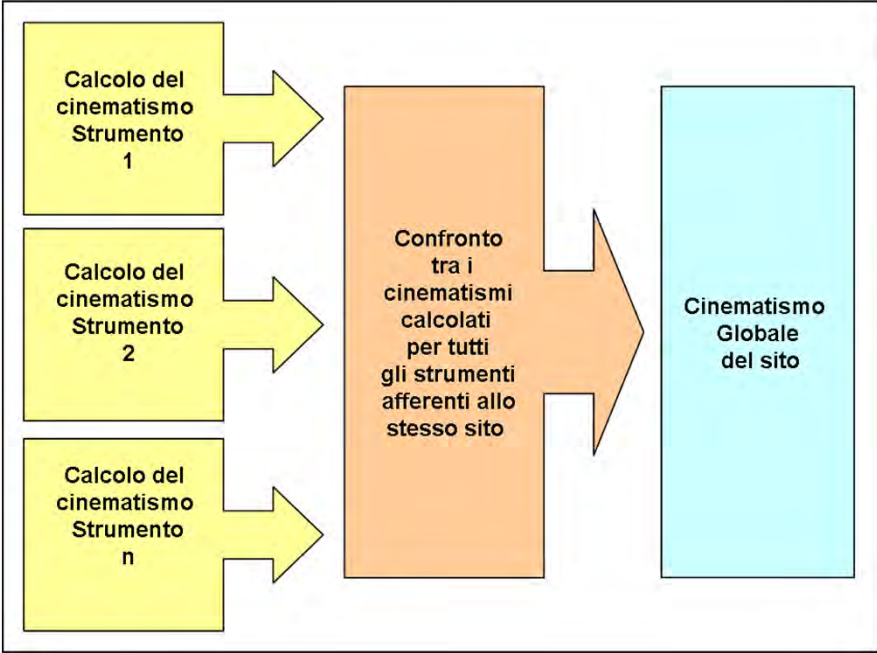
Calcolo del cinematismo Strumento 1

Calcolo del cinematismo Strumento 2

Calcolo del cinematismo Strumento n

Confronto tra i cinematismi calcolati per tutti gli strumenti afferenti allo stesso sito

Cinematismo Globale del sito